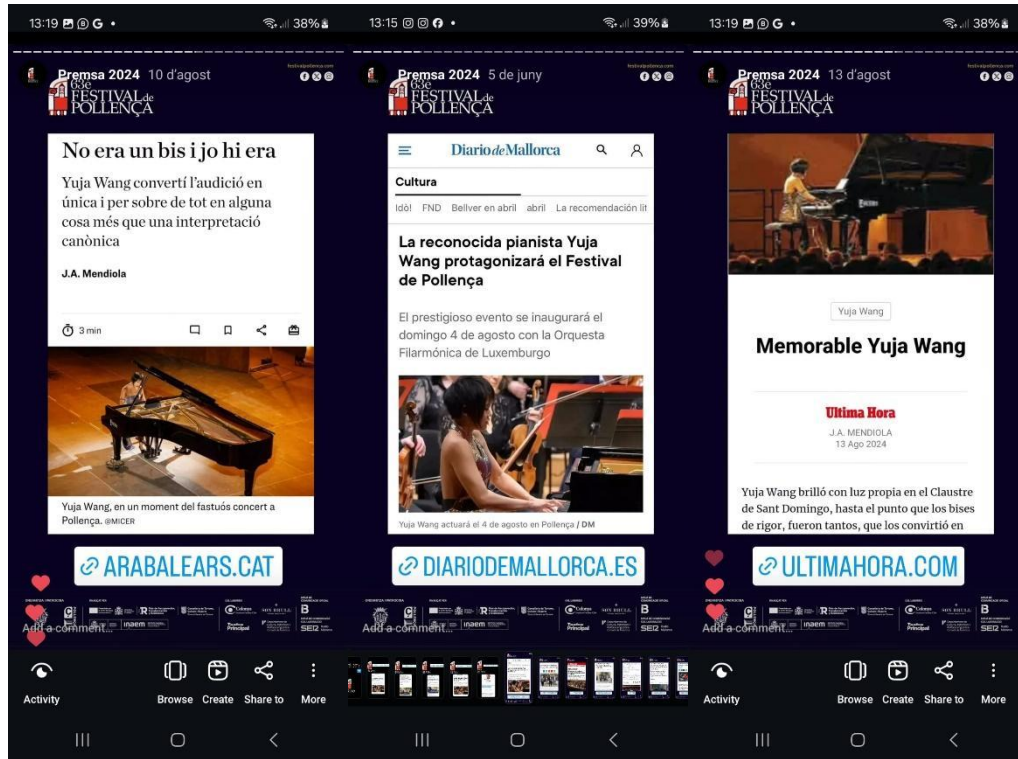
13:19 G • 38%

Premsa 2024 10 d'agost
festivalpollenca.com
63e FESTIVAL de POLLENÇA

No era un bis i jo hi era

Yuja Wang convertí l'audició en única i per sobre de tot en alguna cosa més que una interpretació canònica

J.A. Mendiola

3 min

Yuja Wang, en un moment del fastuós concert a Pollença. @MICER

ARABALEARS.CAT

Add a comment...

Activity Browse Create Share to More

13:15 • 39%

Premsa 2024 5 de juny
festivalpollenca.com
63e FESTIVAL de POLLENÇA

Diario de Mallorca

Cultura

Idó! FND Bellver en abril abril La recomendación lit

La reconocida pianista Yuja Wang protagonizará el Festival de Pollença

El prestigioso evento se inaugurará el domingo 4 de agosto con la Orquesta Filarmónica de Luxemburgo

Yuja Wang actuará el 4 de agosto en Pollença / DM

DIARIODEMALLORCA.ES

Add a comment...

13:19 G • 38%

Premsa 2024 13 d'agost
festivalpollenca.com
63e FESTIVAL de POLLENÇA

Yuja Wang

Memorable Yuja Wang

Ultima Hora

J.A. MENDIOLA
13 Ago 2024

Yuja Wang brilló con luz propia en el Claustre de Sant Domingo, hasta el punto que los bises de rigor, fueron tantos, que los convirtió en

ULTIMAHORA.COM

Add a comment...

Activity Browse Create Share to More